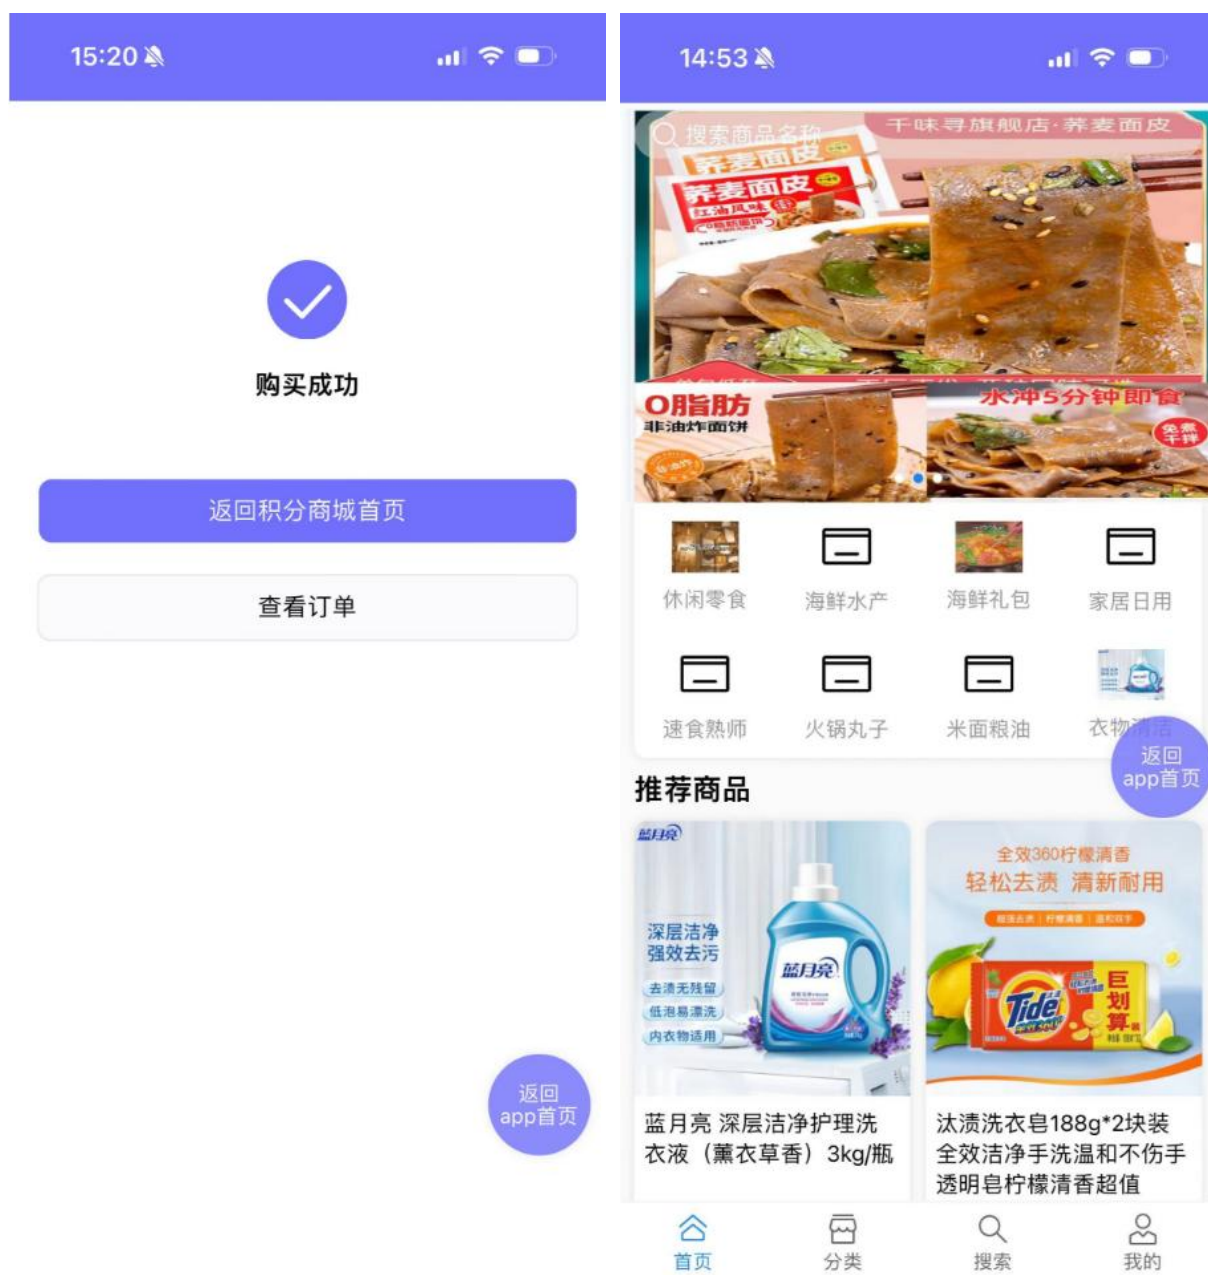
15:20

购买成功

返回积分商城首页

查看订单

返回 app首页

14:53

搜索商品名称

千味寻旗舰店·荞麦面皮

荞麦面皮

荞麦面皮

0脂肪
非油炸面饼

水冲5分钟即食

免煮干拌

休闲零食 海鲜水产 海鲜礼包 家居日用

速食熟师 火锅丸子 米面粮油 衣物清洁

返回 app首页

推荐商品

蓝月亮

深层洁净
强效去污

去渍无残留
低泡易漂洗
内衣物适用

蓝月亮

全效360柠檬清香
轻松去渍 清新耐用

Tide

巨划算

蓝月亮 深层洁净护理洗衣液（薰衣草香）3kg/瓶

汰渍洗衣皂188g*2块装全效洁净手洗温和不伤手透明皂柠檬清香超值

首页 分类 搜索 我的